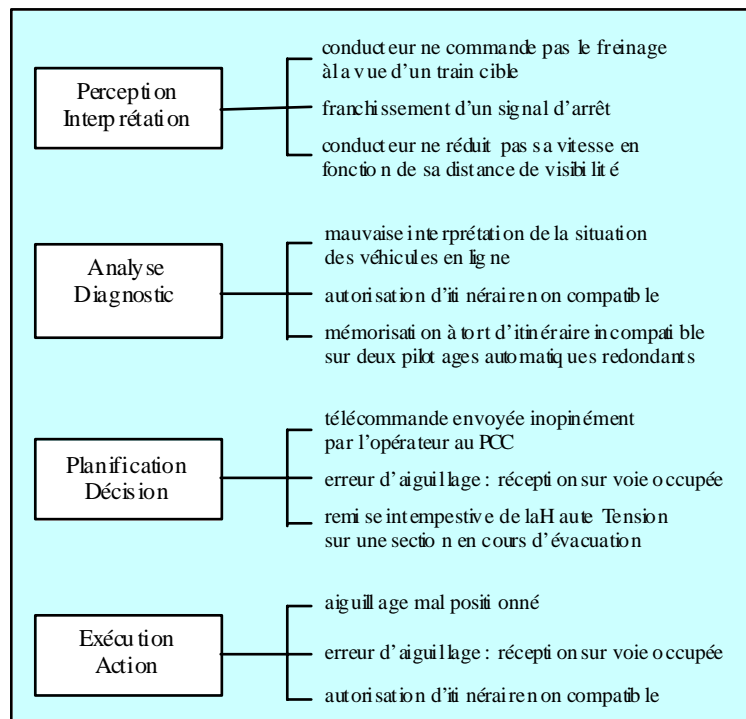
Perception Interprétation

conducteur ne commande pas le freinage à la vue d'un train cible

franchissement d'un signal d'arrêt

conducteur ne réduit pas sa vitesse en fonction de sa distance de visibilité

Analyse Diagnostic

mauvaise interprétation de la situation des véhicules en ligne

autorisation d'itinéraire non compatible

mémorisation à tort d'itinéraire incompatible sur deux pilotages automatiques redondants

Planification Décision

télécommande envoyée inopinément par l'opérateur au PCC

erreur d'aiguillage : réception sur voie occupée

remise intempestive de la Haute Tension sur une section en cours d'évacuation

Exécution Action

aiguillage mal positionné

erreur d'aiguillage : réception sur voie occupée

autorisation d'itinéraire non compatible